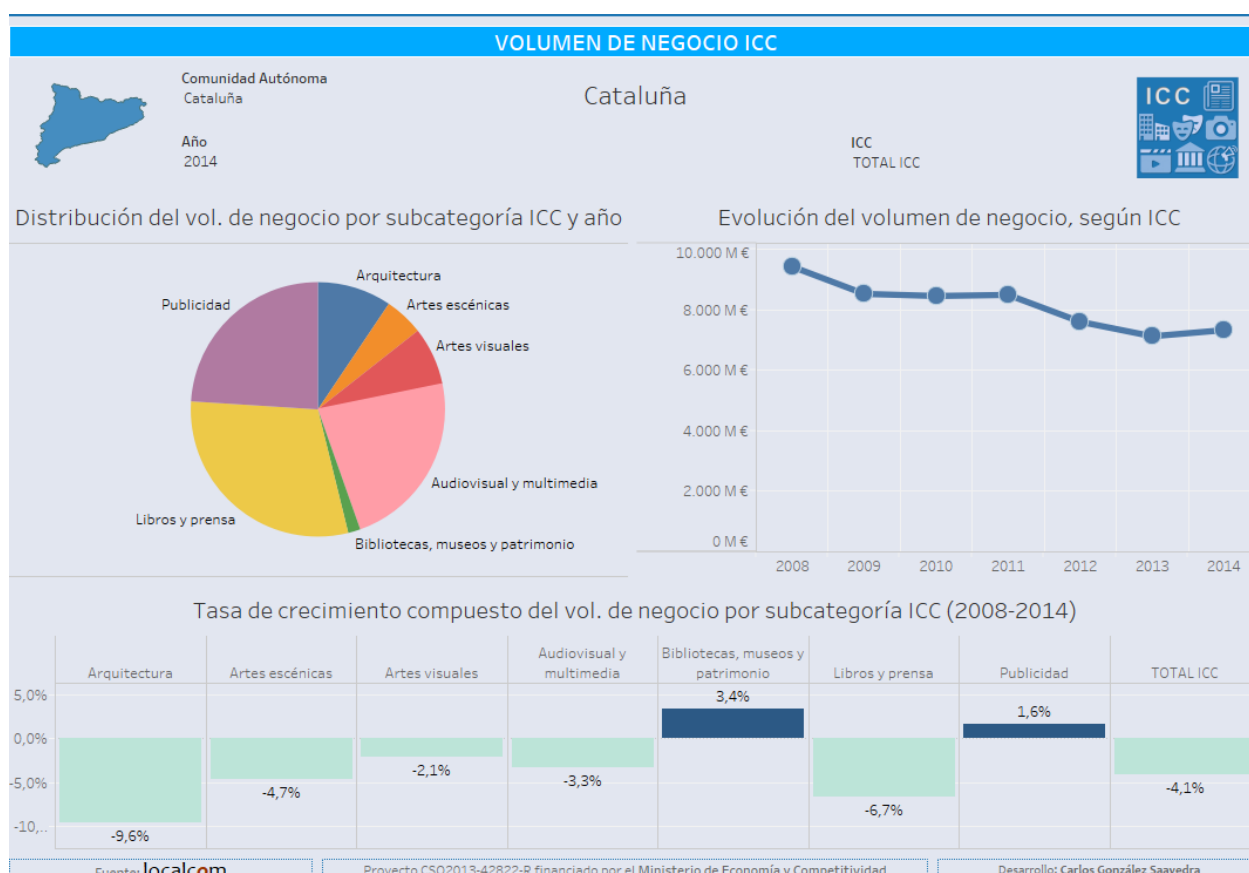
VOLUMEN DE NEGOCIO ICC

Comunidad Autónoma
Cataluña

Cataluña

Año
2014

ICC
TOTAL ICC

ICC

Distribución del vol. de negocio por subcategoría ICC y año

Arquitectura
Artes escénicas
Artes visuales
Audiovisual y multimedia
Bibliotecas, museos y patrimonio
Libros y prensa
Publicidad

Evolución del volumen de negocio, según ICC

10.000 M €
8.000 M €
6.000 M €
4.000 M €
2.000 M €
0 M €

2008 2009 2010 2011 2012 2013 2014

Tasa de crecimiento compuesto del vol. de negocio por subcategoría ICC (2008-2014)

| | Arquitectura | Artes escénicas | Artes visuales | Audiovisual y multimedia | Bibliotecas, museos y patrimonio | Libros y prensa | Publicidad | TOTAL ICC |
|---|---|---|---|---|---|---|---|---|
| | -9,6% | -4,7% | -2,1% | -3,3% | 3,4% | -6,7% | 1,6% | -4,1% |

5,0%
0,0%
-5,0%
-10,..

Fuente: localcom
Proyecto CSO2013-42822-R financiado por el Ministerio de Economía y Competitividad
Desarrollo: Carlos González Saavedra